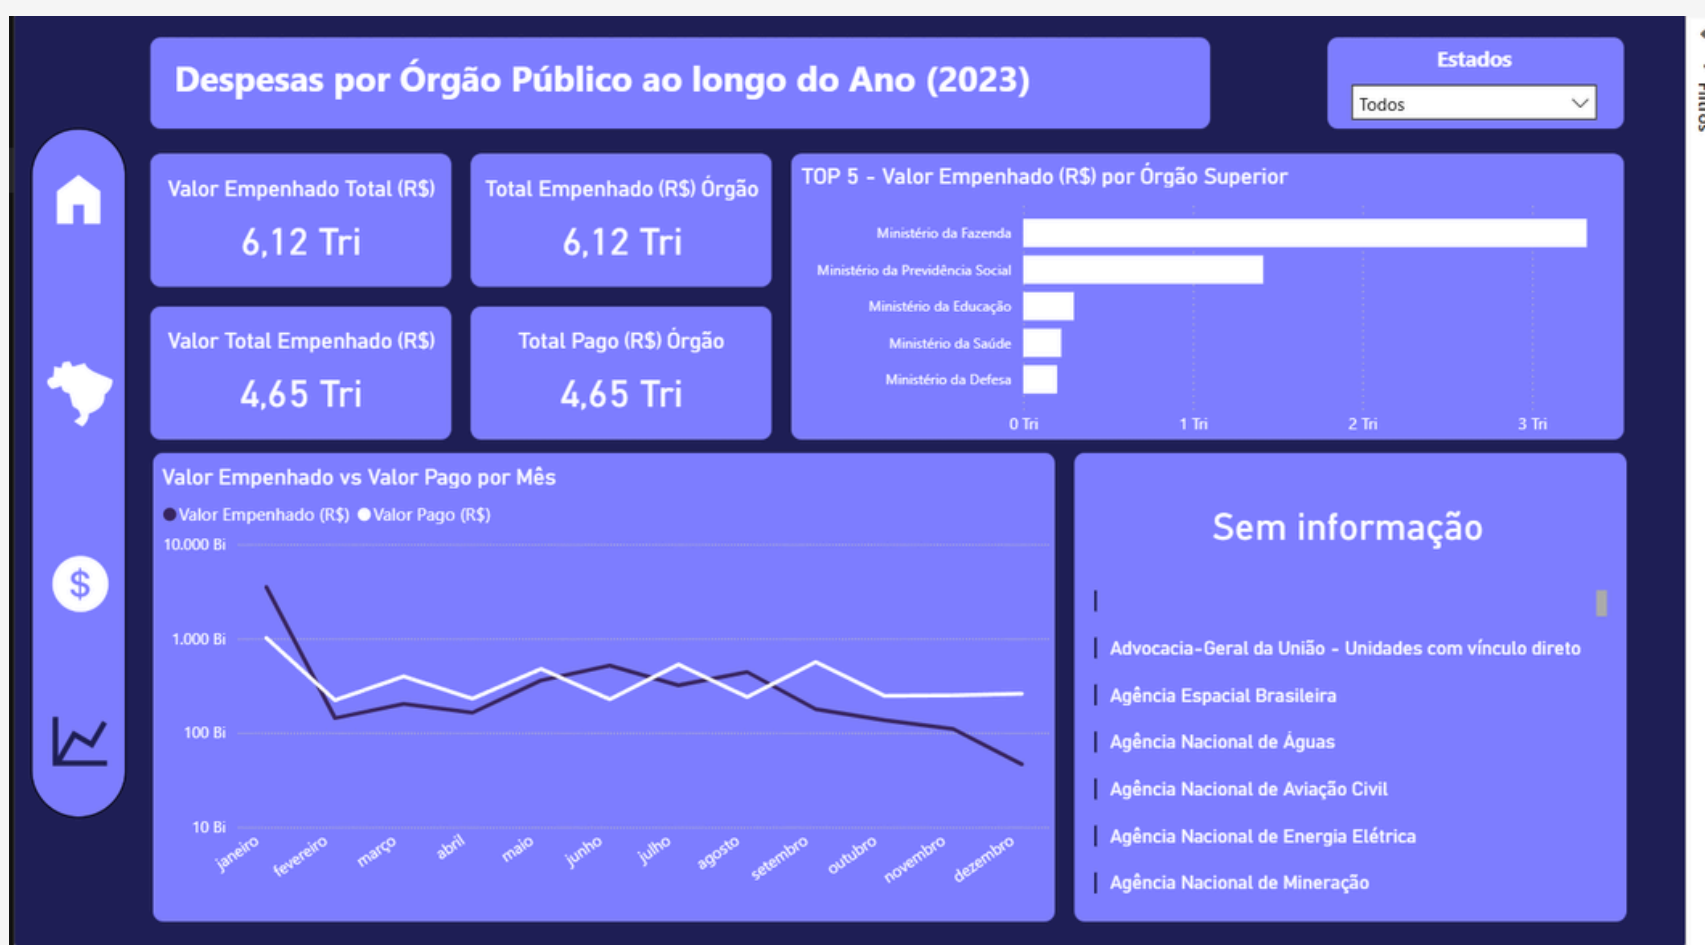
Despesas por Órgão Público ao longo do Ano (2023)

Estados

Todos

Valor Empenhado Total (R$)

6,12 Tri

Total Empenhado (R$) Órgão

6,12 Tri

Valor Total Empenhado (R$)

4,65 Tri

Total Pago (R$) Órgão

4,65 Tri

TOP 5 - Valor Empenhado (R$) por Órgão Superior

Ministério da Fazenda
Ministério da Previdência Social
Ministério da Educação
Ministério da Saúde
Ministério da Defesa

0 Tri
1 Tri
2 Tri
3 Tri

Valor Empenhado vs Valor Pago por Mês

Valor Empenhado (R$) Valor Pago (R$)

10.000 Bi
1.000 Bi
100 Bi
10 Bi

janeiro
fevereiro
março
abril
maio
junho
julho
agosto
setembro
outubro
novembro
dezembro

Sem informação

Advocacia-Geral da União - Unidades com vínculo direto
Agência Espacial Brasileira
Agência Nacional de Águas
Agência Nacional de Aviação Civil
Agência Nacional de Energia Elétrica
Agência Nacional de Mineração

Filtros